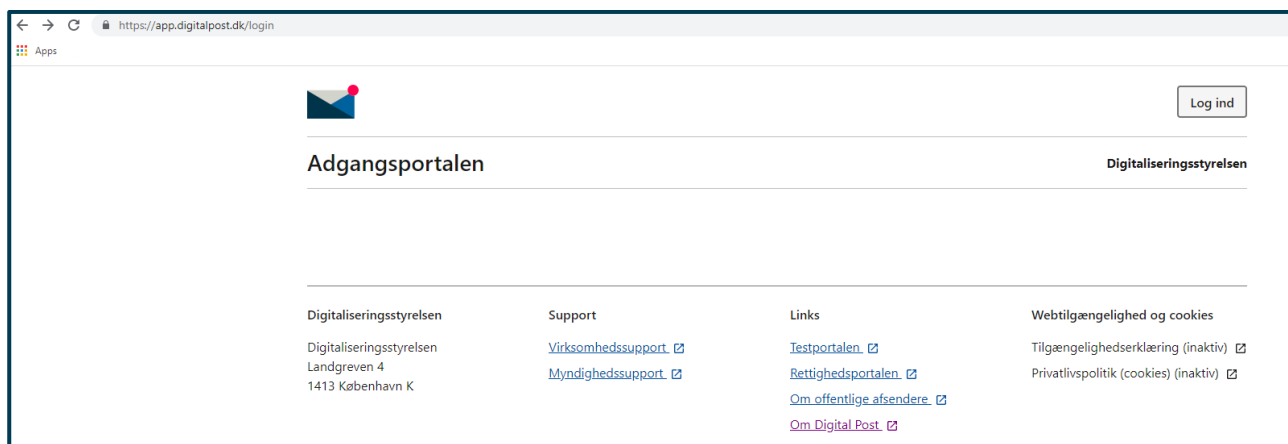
https://app.digitalpost.dk/login

Apps

Log ind

Adgangsportalen

Digitaliseringsstyrelsen

Digitaliseringsstyrelsen

Digitaliseringsstyrelsen
Landgreven 4
1413 København K

Support

Virksomhedssupport

Myndighedssupport

Links

Testportalen

Rettighedsportalen

Om offentlige afsendere

Om Digital Post

Webtilgængelighed og cookies

Tilgængelighedserklæring (inaktiv)

Privatlivspolitik (cookies) (inaktiv)